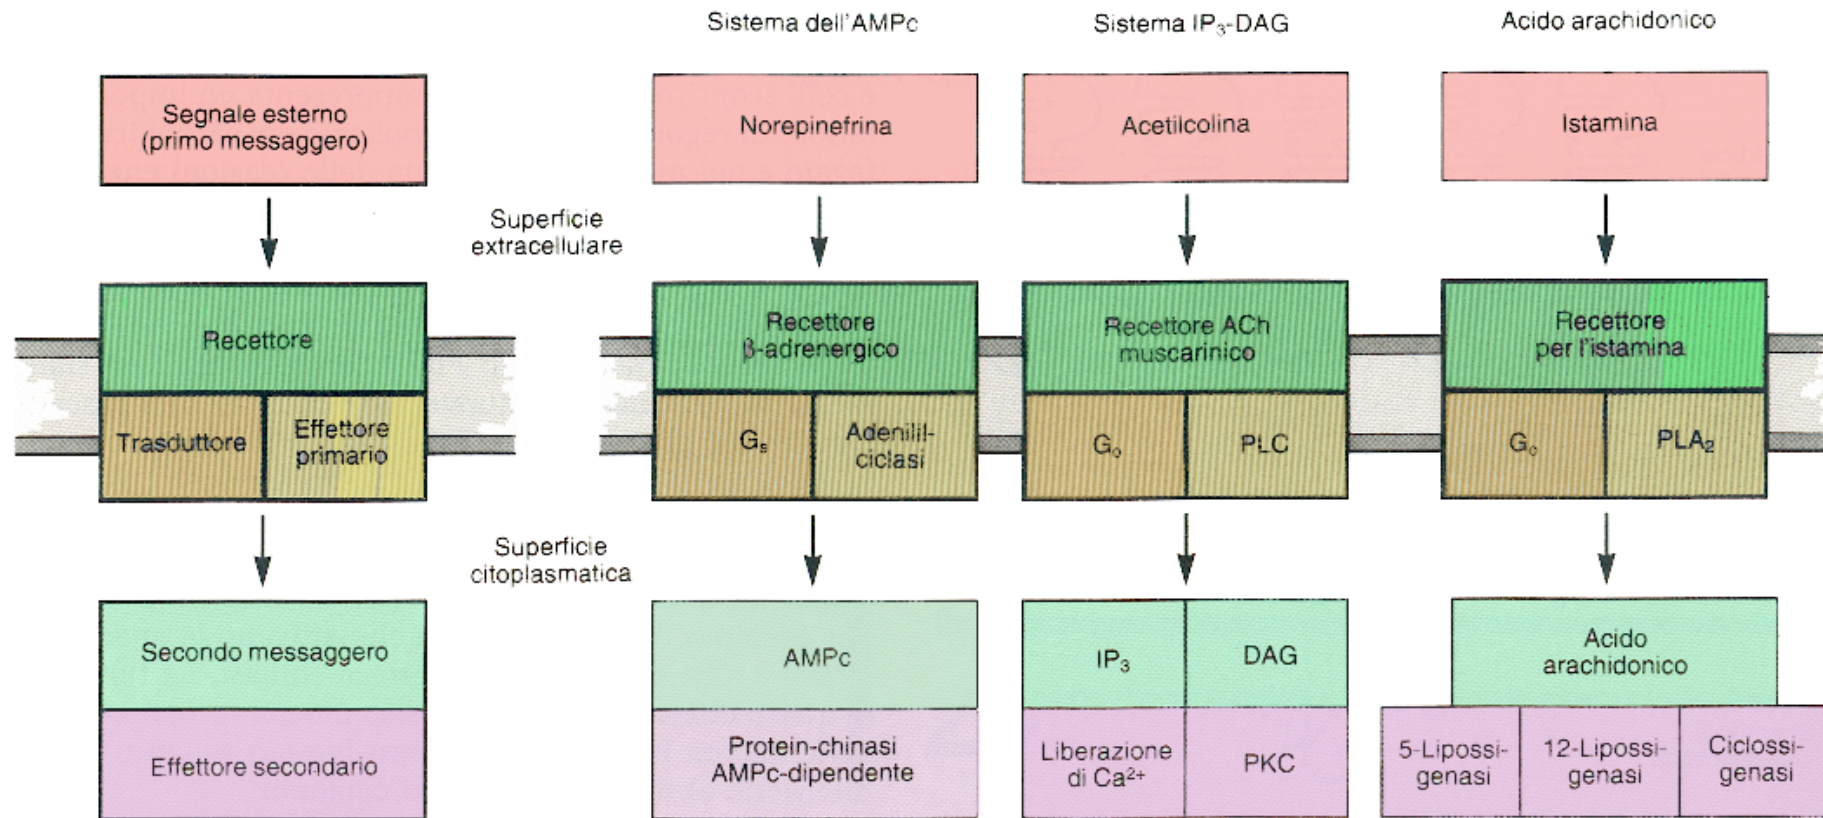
Sistema dell'AMPc

Sistema $IP_3$-DAG

Acido arachidonico

Segnale esterno (primo messaggero)

Norepinefrina

Acetilcolina

Istamina

Superficie extracellulare

Recettore

Recettore β-adrenergico

Recettore ACh muscarinico

Recettore per l'istamina

Trasduttore

Effettore primario

$G_s$

Adenilil-ciclasi

$G_o$

PLC

$G_o$

$PLA_2$

Superficie citoplasmatica

Secondo messaggero

AMPc

$IP_3$

DAG

Acido arachidonico

Effettore secondario

Protein-chinasi AMPc-dipendente

Liberazione di $Ca^{2+}$

PKC

5-Lipossigenasi

12-Lipossigenasi

Ciclossigenasi